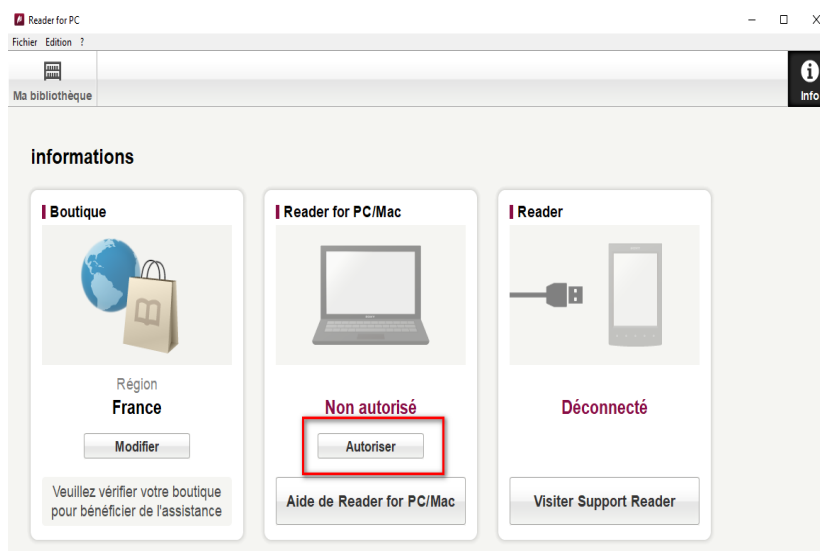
Reader for PC

Fichier Edition ?

Ma bibliothèque

Info

informations

Boutique

Région

France

Modifier

Veuillez vérifier votre boutique pour bénéficier de l'assistance

Reader for PC/Mac

Non autorisé

Autoriser

Aide de Reader for PC/Mac

Reader

Déconnecté

Visiter Support Reader